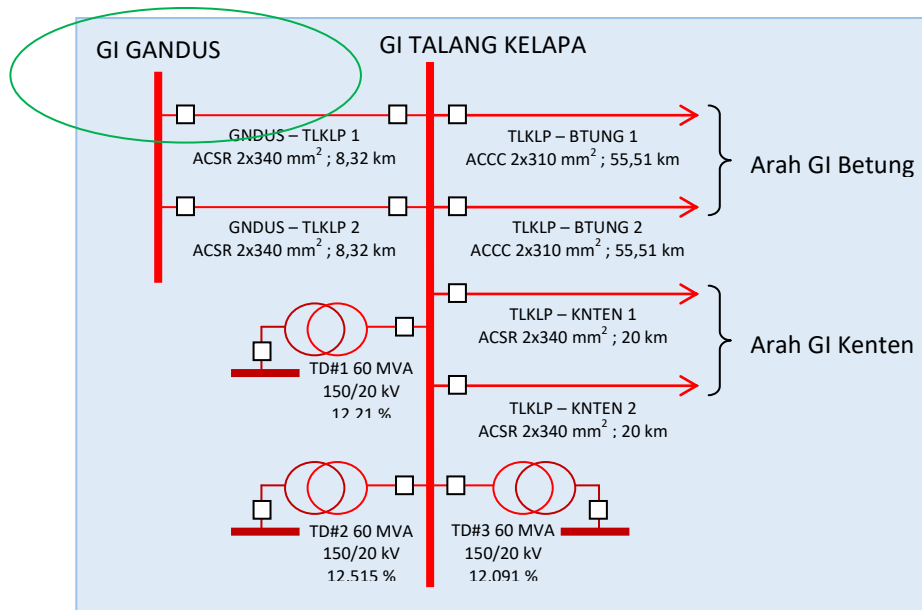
GI GANDUS

GI TALANG KELAPA

GNDUS – TLKLP 1
ACSR 2x340 mm$^2$ ; 8,32 km

TLKLP – BTUNG 1
ACCC 2x310 mm$^2$ ; 55,51 km

Arah GI Betung

GNDUS – TLKLP 2
ACSR 2x340 mm$^2$ ; 8,32 km

TLKLP – BTUNG 2
ACCC 2x310 mm$^2$ ; 55,51 km

TLKLP – KNTEN 1
ACSR 2x340 mm$^2$ ; 20 km

Arah GI Kenten

TD#1 60 MVA
150/20 kV
12,21 %

TLKLP – KNTEN 2
ACSR 2x340 mm$^2$ ; 20 km

TD#2 60 MVA
150/20 kV
12,515 %

TD#3 60 MVA
150/20 kV
12,091 %